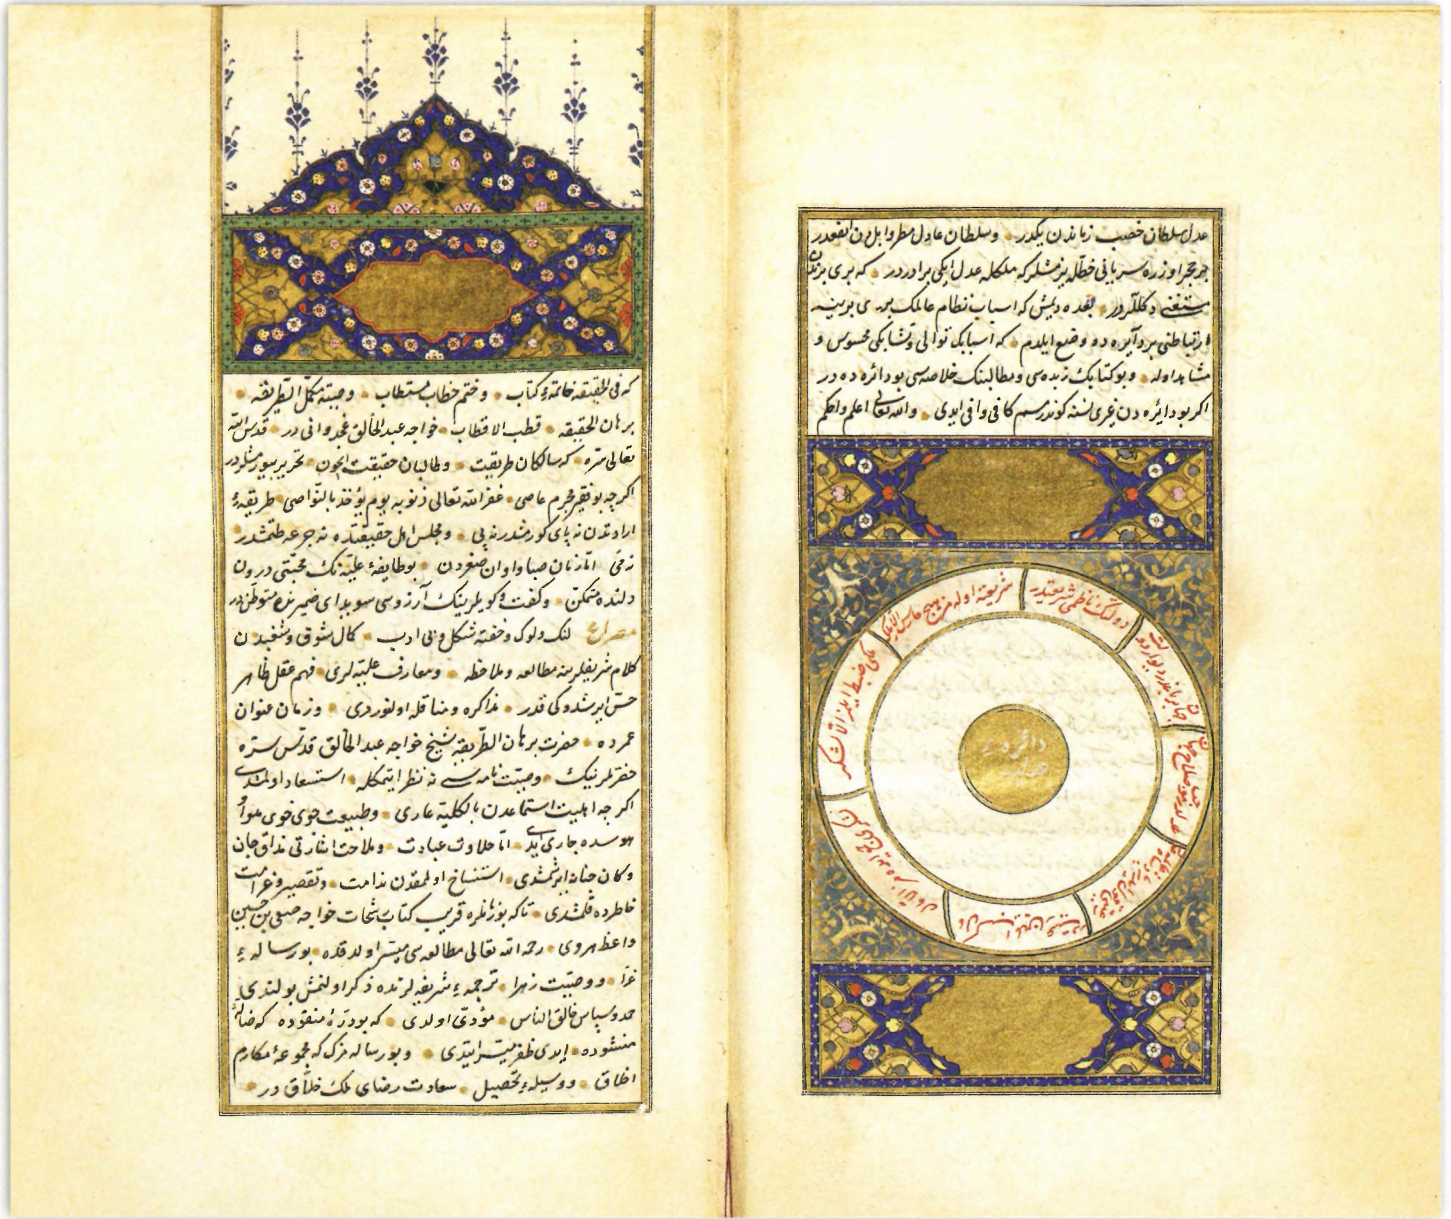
عدل سلطان خصب زماندن بکدر و سلطان عادل مطر وابلدن انفعدر
جرجراوزره سرپانی خطلرینه که ملکه عدل ایکی برادردر که بری برننك
مستغنی دکللردر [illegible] دیش کو اسباب نظام عالمك بو ه‌ سی بو بینه
وارتباطنی برد آیره ده وضع ایلدم که اسبابك نوالی تشابکی محسوس و
مشاهد اوله و بو کتابك زبده سی و مطالبنك خلاصه سی بو دائره ده در
اکر بو دائره دن غیری نسنه کورمسم کافی و وافی ایدی والله تعالی اعلم والحکم

دائره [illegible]

کرمی الحقیقه خاتمه کتاب و ختم خطاب مستطاب وصیت کمل الطریقه
برهان الحقیقه قطب الاقطاب خواجه عبد الخالق غجدوانی در قدس الله
تعالی سره کبر سالکان طریقت و طالبان حقیقت بچون تحریر بیورمشلردر
اکرچه بو فقیر مجرم عاصی غفر الله تعالی ذنوبه یوم یوخذ بالنواصی طریقه
ارادتدن نه پای کورمشدر نه پی و مجلس اهل حقیقتده نه حرعه طتمشدر
نه حی آما زمان صباوادان صغرندن بو طایفه علیه نک محبتی درون
دلنده متمکن و کفتندیکو یلرینک آرزوسی سویدای ضمیرینه متوطن در
مصراع لنك ولوك وخفته شکل و بی ادب کال شوق و شغف ایله
کلام شریفلرینه مطالعه و ملاحظه و معارف علیه لرینی فهم عقل ظاهر
حس ایرشدوکی قدر مذاکره و مناقله اولنوردی و زمان عنوان
عمرده حضرت برهان الطریقه شیخ خواجه عبد الخالق قدس سره
حضرتلرینک وصیت نامه سی نظر اینجکله استعداد اولمدی
اکرچه اهلیت استعدادن بالکلیه عاری و طبیعت جوی خوی هوا
هوسده جاری ایدی اما علاوت عبادت و ملاحت ذوق مذاق جان
و کان جانه ایرشدی استنساخ او لمقدن مذاقت و تقصیر و غرامت
خاطره قلقندی تاکه بو نزمره قریب کتاب نفحات خواجه صفی بن حسین
واعظ هروی رحمه الله تعالی مطالعه سی میسر اولدقده بو رساله عز
غرا و وصیت زهرا ترجمه شریفه لرنده ذکر او لنمش بولندی
محدوسپاس خالق الناس مؤدی اولدی که بو درّ منقود ه کم ضالهٔ
منشوده ایدی ظفر میسر ایدی و بو رساله زکیه که مجموعه مکارم
اخلاق و وسیله تحصیل سعادت رضای ملک خلاق در